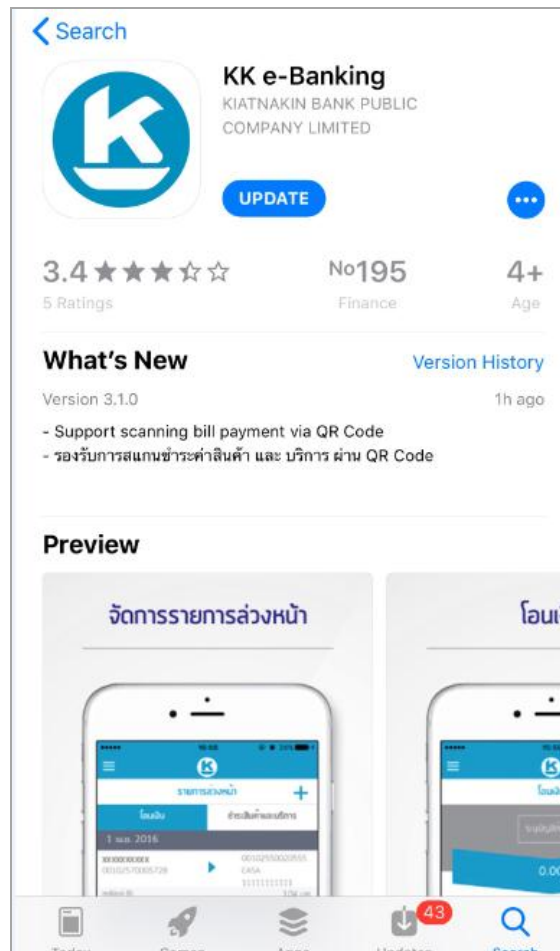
Search

KK e-Banking
KIATNAKIN BANK PUBLIC COMPANY LIMITED

UPDATE

3.4 ★★★☆☆
5 Ratings

No195
Finance

4+
Age

What's New
Version History

Version 3.1.0
1h ago

- Support scanning bill payment via QR Code
- รองรับการสแกนชำระค่าสินค้า และ บริการ ผ่าน QR Code

Preview

จัดการรายการล่วงหน้า

รายการล่วงหน้า
โอนเงิน
ชำระสินค้าและบริการ
1 พ.ค. 2016

โอนเ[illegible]

0.00

43

Today
Games
Apps
Updates
Search